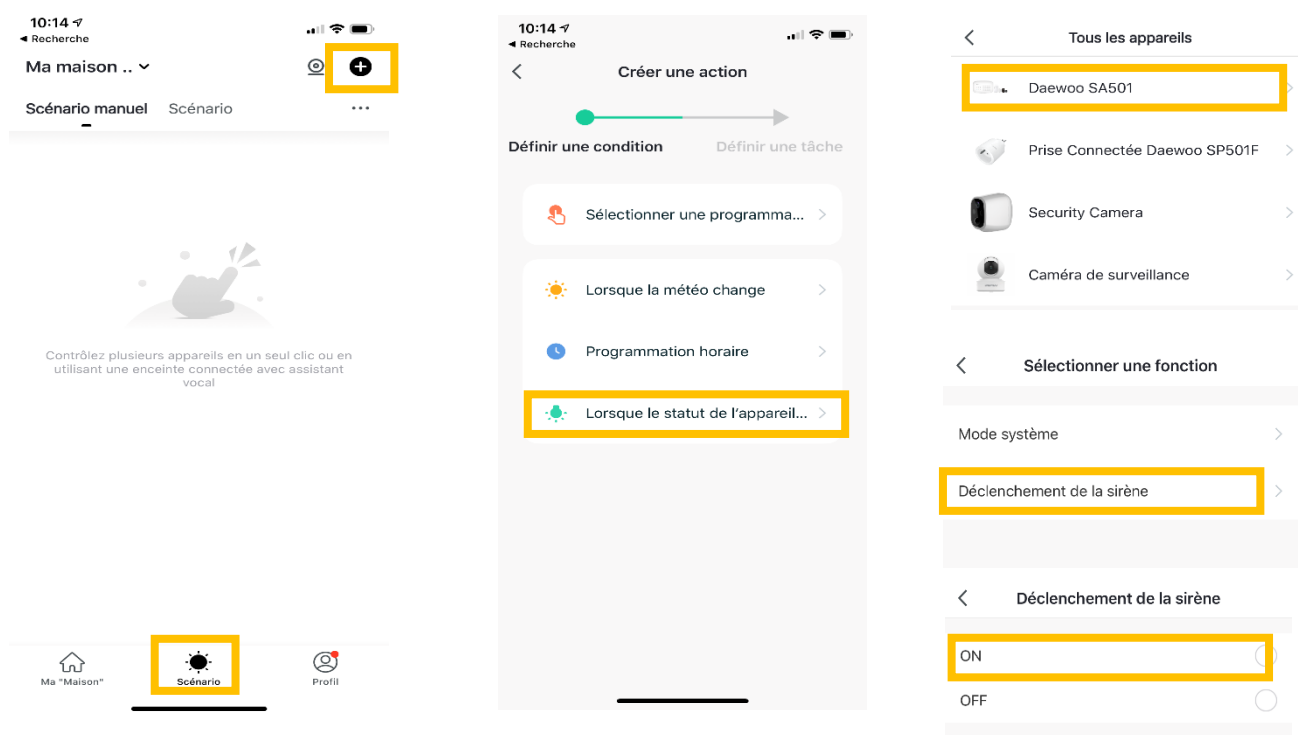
10:14
◀ Recherche

Ma maison ..

Scénario manuel Scénario ...

Contrôlez plusieurs appareils en un seul clic ou en utilisant une enceinte connectée avec assistant vocal

Ma "Maison" Scénario Profil

10:14
◀ Recherche

Créer une action

Définir une condition Définir une tâche

Sélectionner une programma...

Lorsque la météo change

Programmation horaire

Lorsque le statut de l'appareil...

Tous les appareils

Daewoo SA501

Prise Connectée Daewoo SP501F

Security Camera

Caméra de surveillance

Sélectionner une fonction

Mode système

Déclenchement de la sirène

Déclenchement de la sirène

ON

OFF